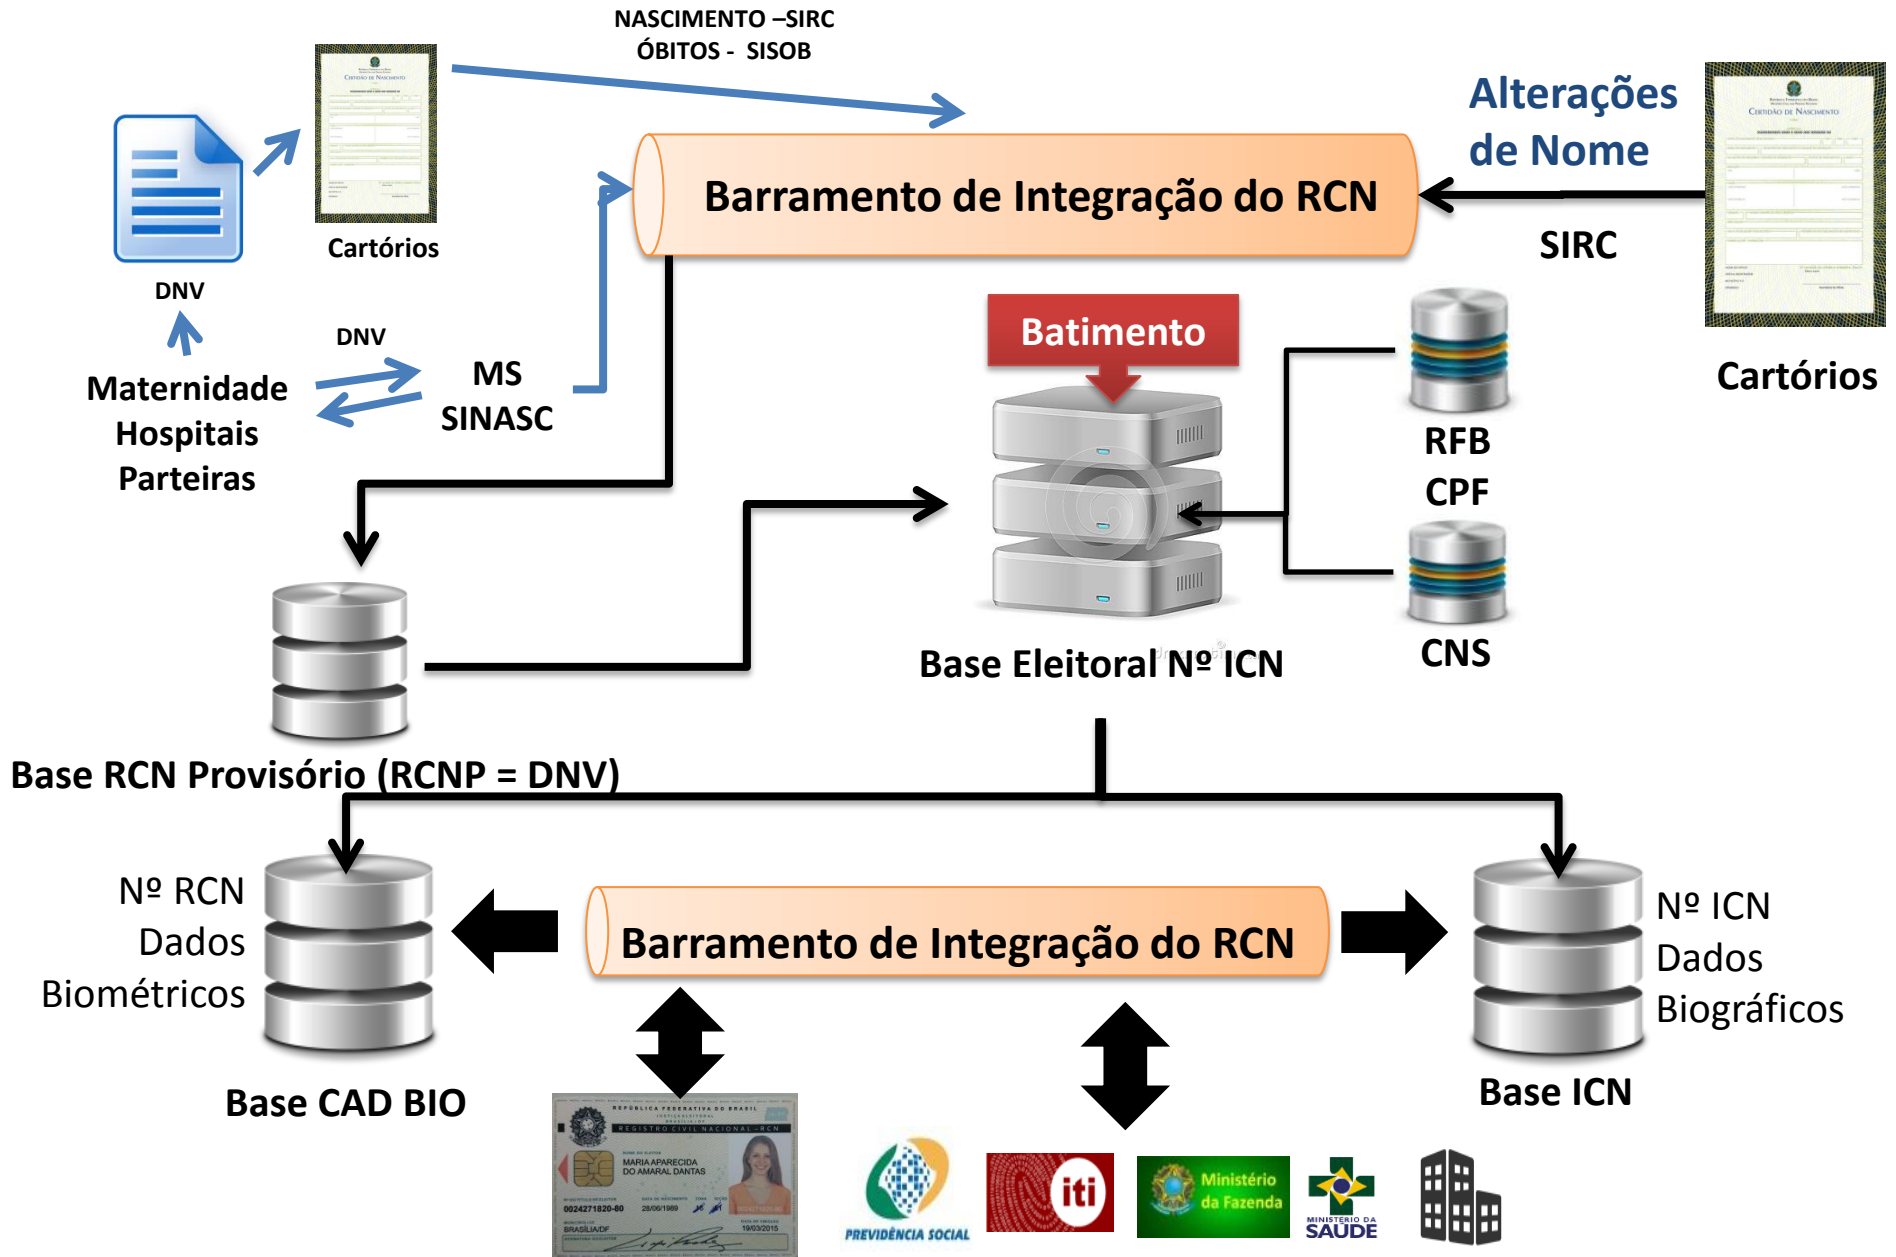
NASCIMENTO –SIRC
ÓBITOS - SISOB

Alterações de Nome

Cartórios

DNV

Barramento de Integração do RCN

SIRC

DNV

Maternidade
Hospitais
Parteiras

MS
SINASC

Batimento

RFB
CPF

Cartórios

CNS

Base Eleitoral Nº ICN

Base RCN Provisório (RCNP = DNV)

Nº RCN
Dados
Biométricos

Barramento de Integração do RCN

Nº ICN
Dados
Biográficos

Base CAD BIO

Base ICN

REPÚBLICA FEDERATIVA DO BRASIL
REGISTRO CIVIL NACIONAL - RCN
MARIA APARECIDA DO AMARAL DANTAS
0024271820-80
28/06/1989
BRASÍLIA/DF
19/03/2015

PREVIDÊNCIA SOCIAL

iti

Ministério da Fazenda

MINISTÉRIO DA SAÚDE